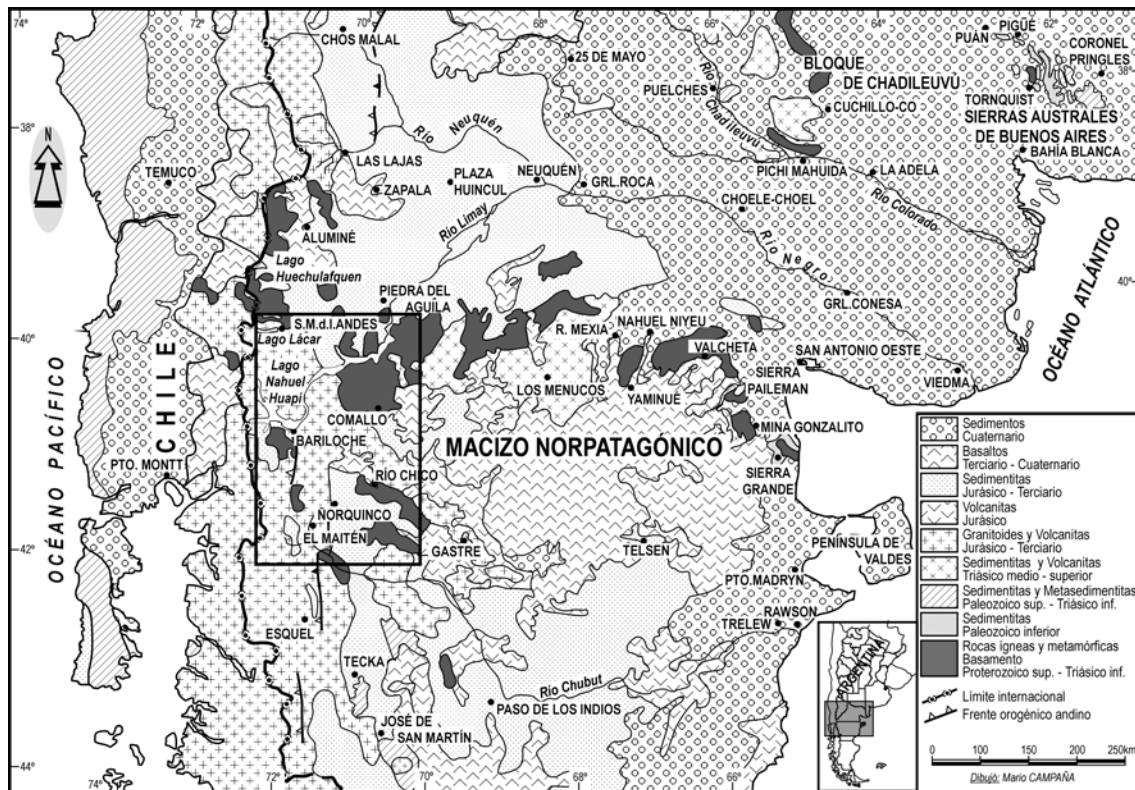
74° 72° 70° 68° 66° 64° 62°

N

CHOS MALAL
25 DE MAYO
PUÁN PIGUÉ
CORONEL PRINGLES
38°
BLOQUE DE CHADILEUVÚ
PUELCHES
Río Chadileuvú
CUCHILLO-CO
TORNQUIST
SIERRAS AUSTRALES DE BUENOS AIRES
BAHÍA BLANCA
38°
Río Neuquén
LAS LAJAS
TEMUCO
ZAPALA
PLAZA HUINCUL
NEUQUÉN
GRL.ROCA
PICHI MAHUIDA
LA ADELA
CHOELE-CHOEL
Río Colorado
Río Limay
ALUMINÉ
Lago Huechulafquen
Río Negro
OCÉANO ATLÁNTICO
40°
PIEDRA DEL AGUILA
GRL.CONESA
S.M.d.l.ANDES
Lago Lácar
40°
R. MEXIA
NAHUEL NIYEU
VALCHETA
SAN ANTONIO OESTE
Lago Nahuel Huapi
LOS MENUCOS
YAMINUÉ
SIERRA PAILEMAN
VIEDMA
OCÉANO PACÍFICO
CHILE
COMALLO
BARILOCHE
MACIZO NORPATAGÓNICO
MINA GONZALITO
PTO. MONTT
RÍO CHICO
SIERRA GRANDE
ÑORQUINCO
EL MAITÉN
42°
GASTRE
TELSEN
PENÍNSULA DE VALDES
PTO.MADRYN
RAWSON
TRELEW
ESQUEL
TECKA
Río Chubut
PASO DE LOS INDIOS
JOSÉ DE SAN MARTÍN
44°
74° 72° 70° 68° 66°

Sedimentos Cuaternario
Basaltos Terciario - Cuaternario
Sedimentitas Jurásico - Terciario
Volcanitas Jurásico
Granitoides y Volcanitas Jurásico - Terciario
Sedimentitas y Volcanitas Triásico medio - superior
Sedimentitas y Metasedimentitas Paleozoico sup. - Triásico inf.
Sedimentitas Paleozoico inferior
Rocas ígneas y metamórficas Basamento Proterozoico sup. - Triásico inf.
Límite internacional
Frente orogénico andino

ARGENTINA

0 100 150 200 250km
Dibujó: Mario CAMPAÑA